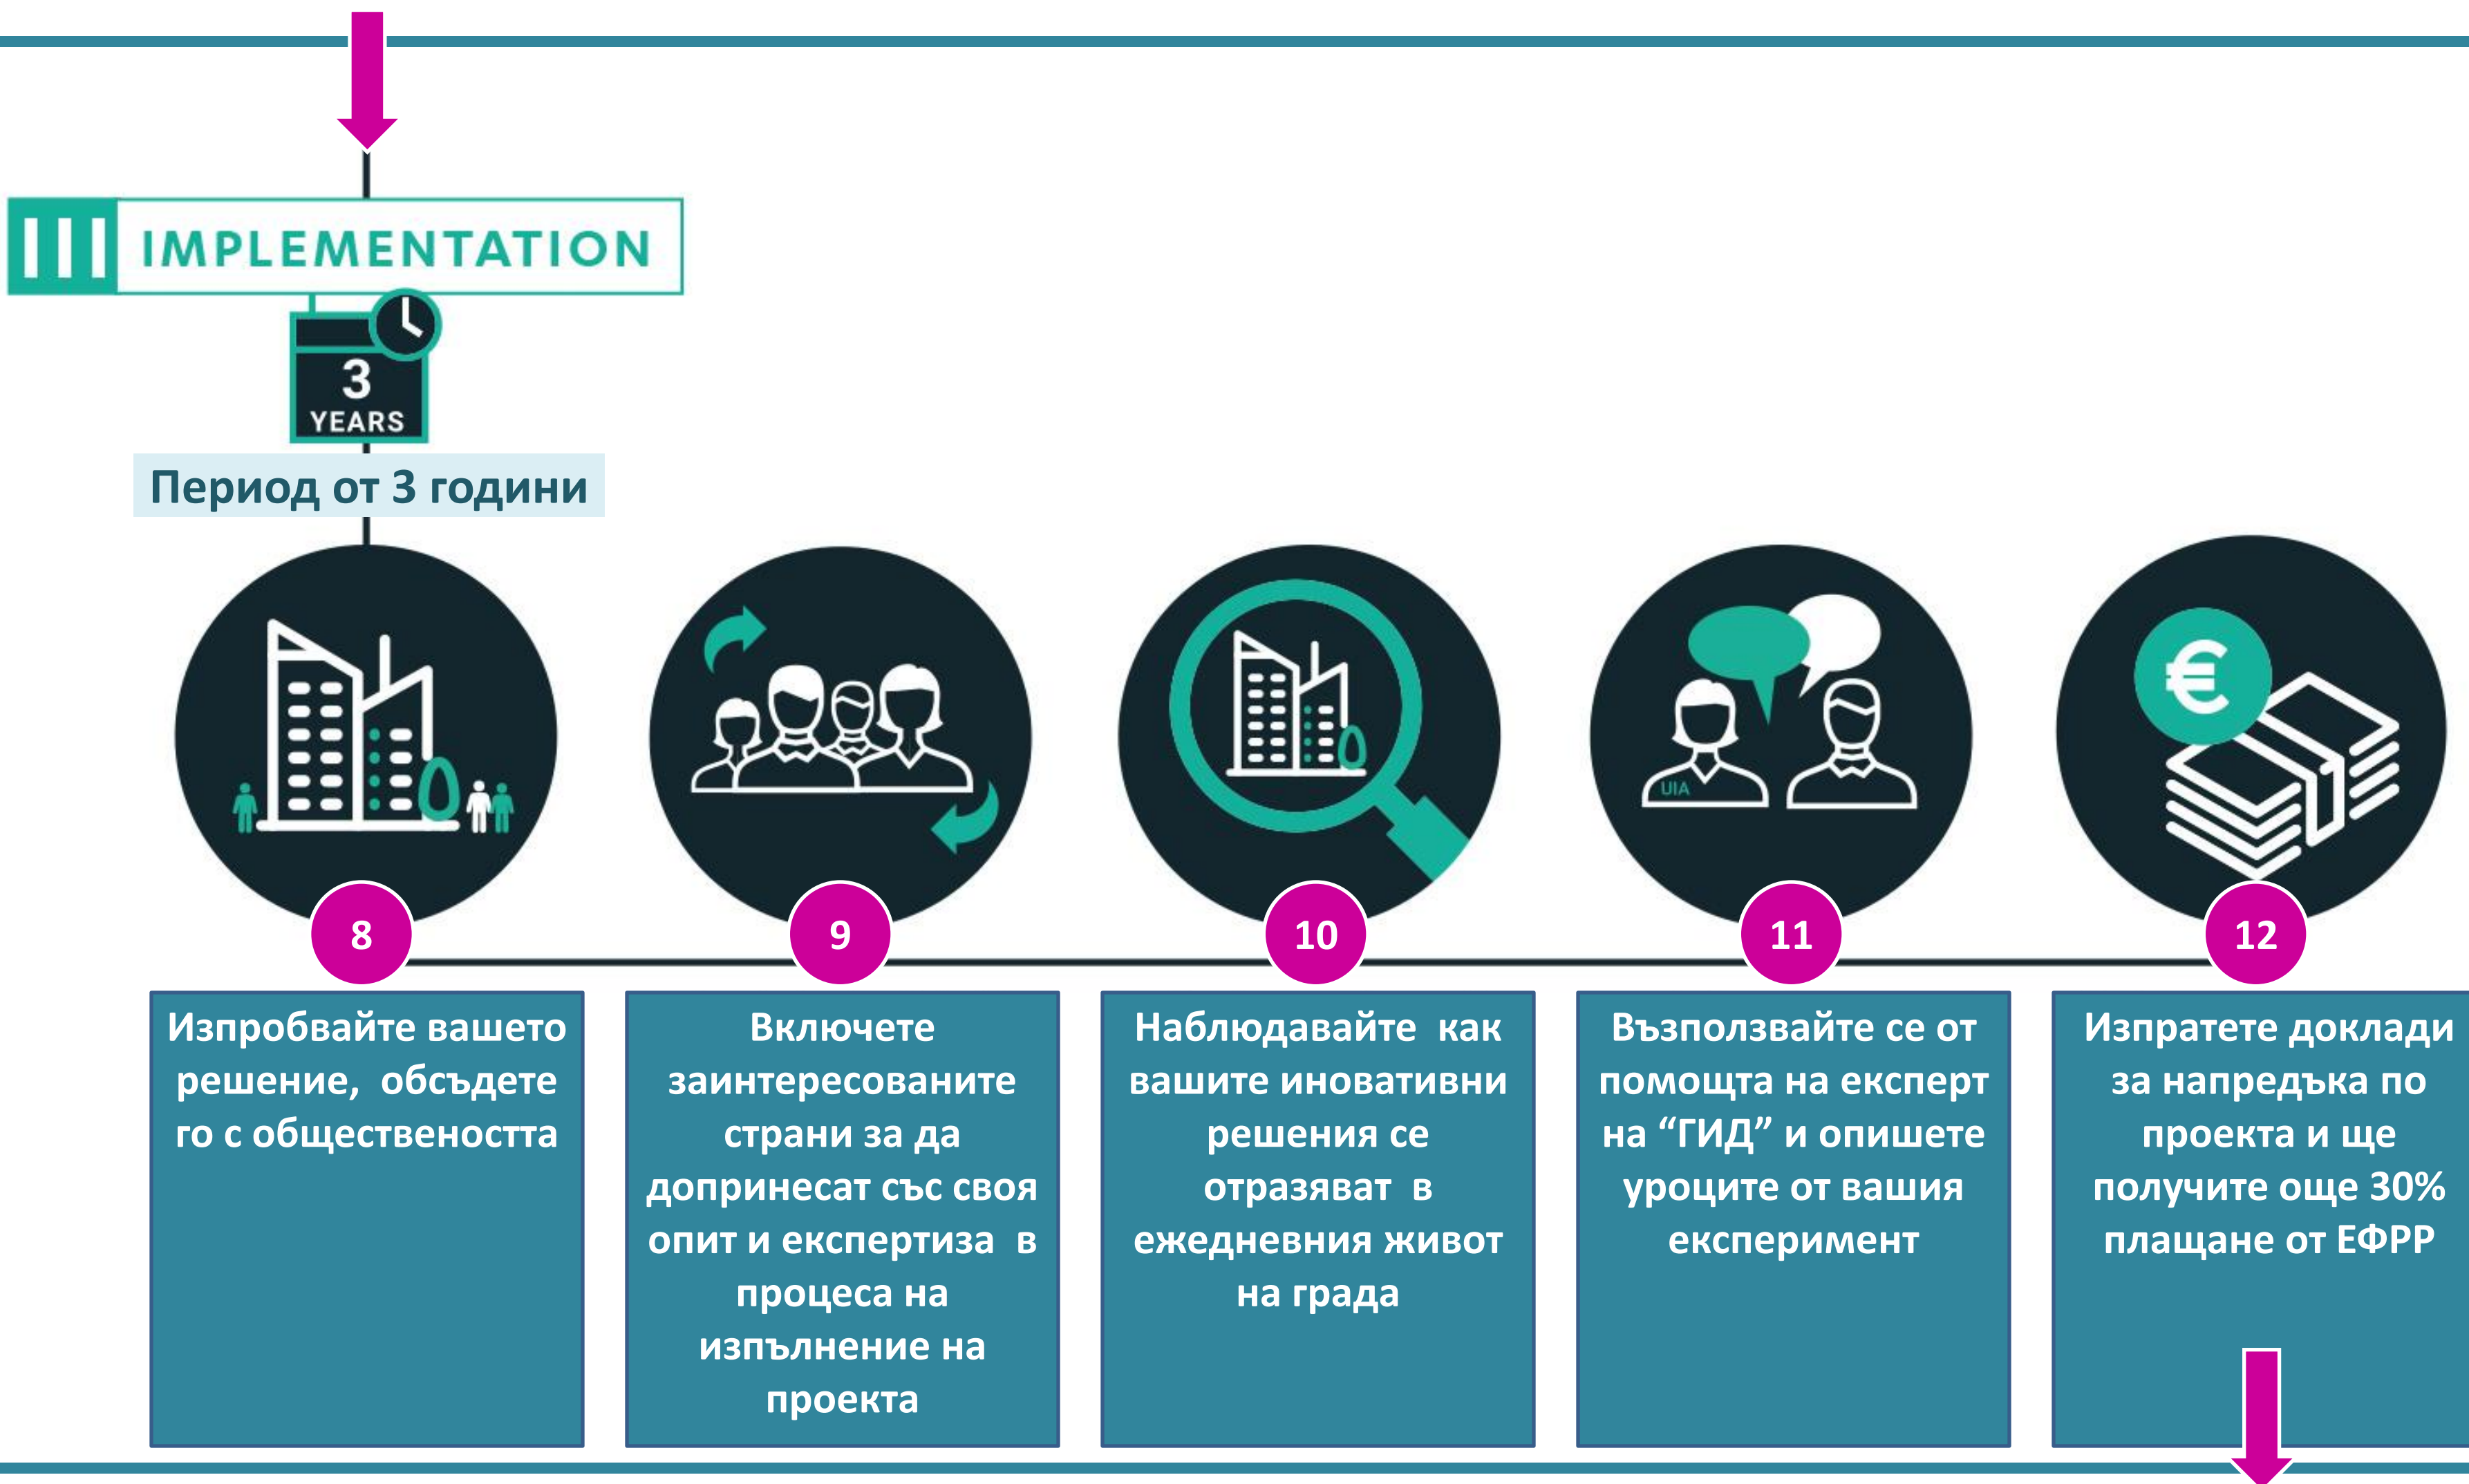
III IMPLEMENTATION

3 YEARS

Период от 3 години

UIA

8

Изпробвайте вашето решение, обсъдете го с обществеността

9

Включете заинтересованите страни за да допринесат със своя опит и експертиза в процеса на изпълнение на проекта

10

Наблюдавайте как вашите иновативни решения се отразяват в ежедневния живот на града

11

Възползвайте се от помощта на експерт на "ГИД" и опишете уроците от вашия експеримент

12

Изпратете доклади за напредъка по проекта и ще получите още 30% плащане от ЕФРР